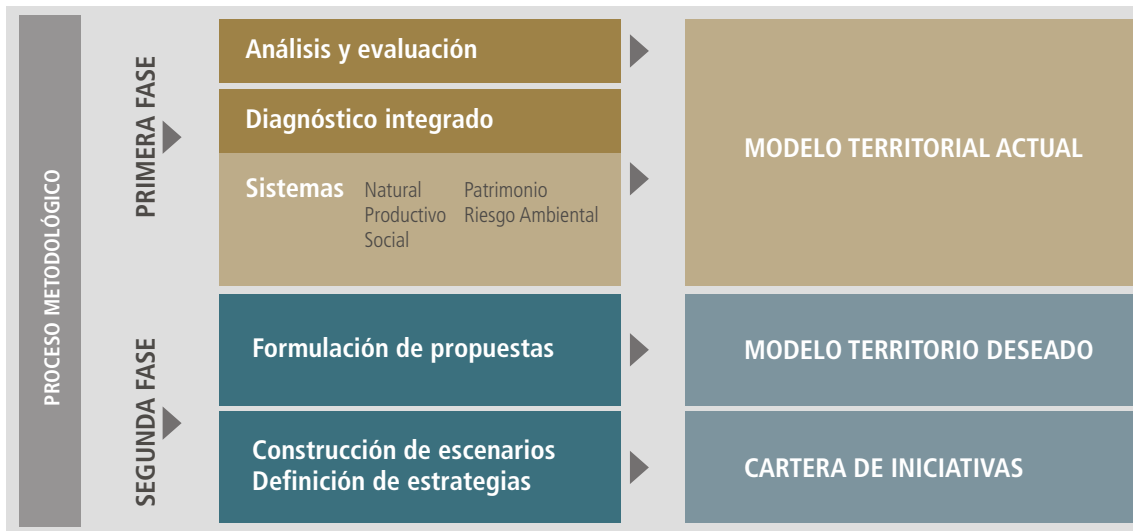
PROCESO METODOLÓGICO

PRIMERA FASE

Análisis y evaluación

Diagnóstico integrado

Sistemas Natural Productivo Social Patrimonio Riesgo Ambiental

MODELO TERRITORIAL ACTUAL

SEGUNDA FASE

Formulación de propuestas

MODELO TERRITORIO DESEADO

Construcción de escenarios
Definición de estrategias

CARTERA DE INICIATIVAS